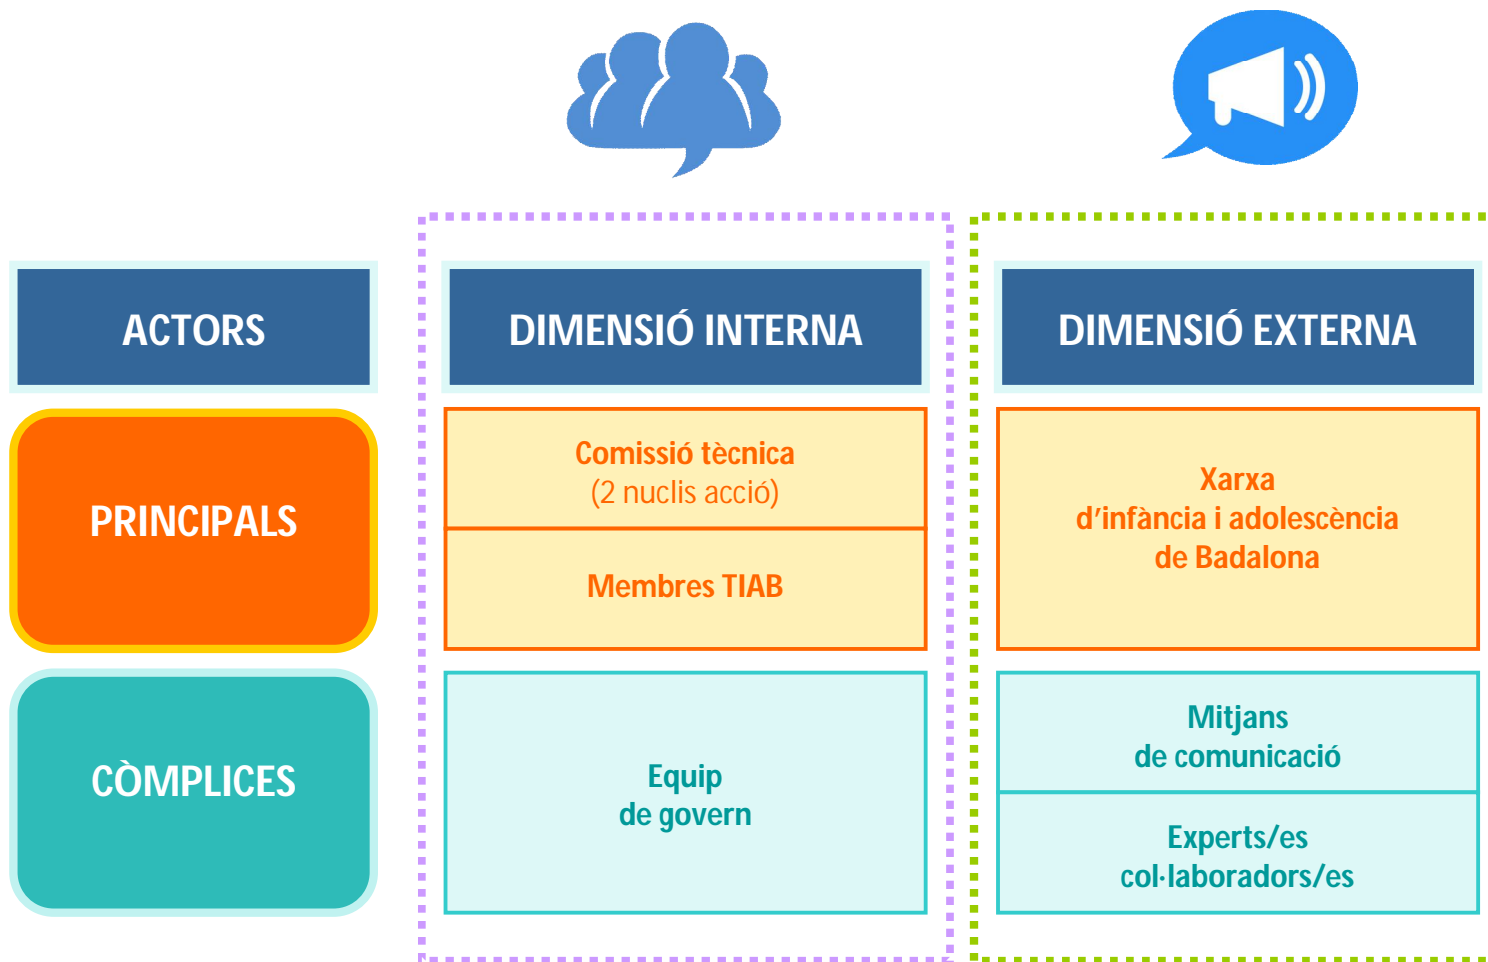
| ACTORS | DIMENSIÓ INTERNA | DIMENSIÓ EXTERNA |
|---|---|---|
| PRINCIPALS | Comissió tècnica (2 nuclis acció) / Membres TIAB | Xarxa d'infància i adolescència de Badalona |
| CÒMPLICES | Equip de govern | Mitjans de comunicació / Experts/es col·laboradors/es |